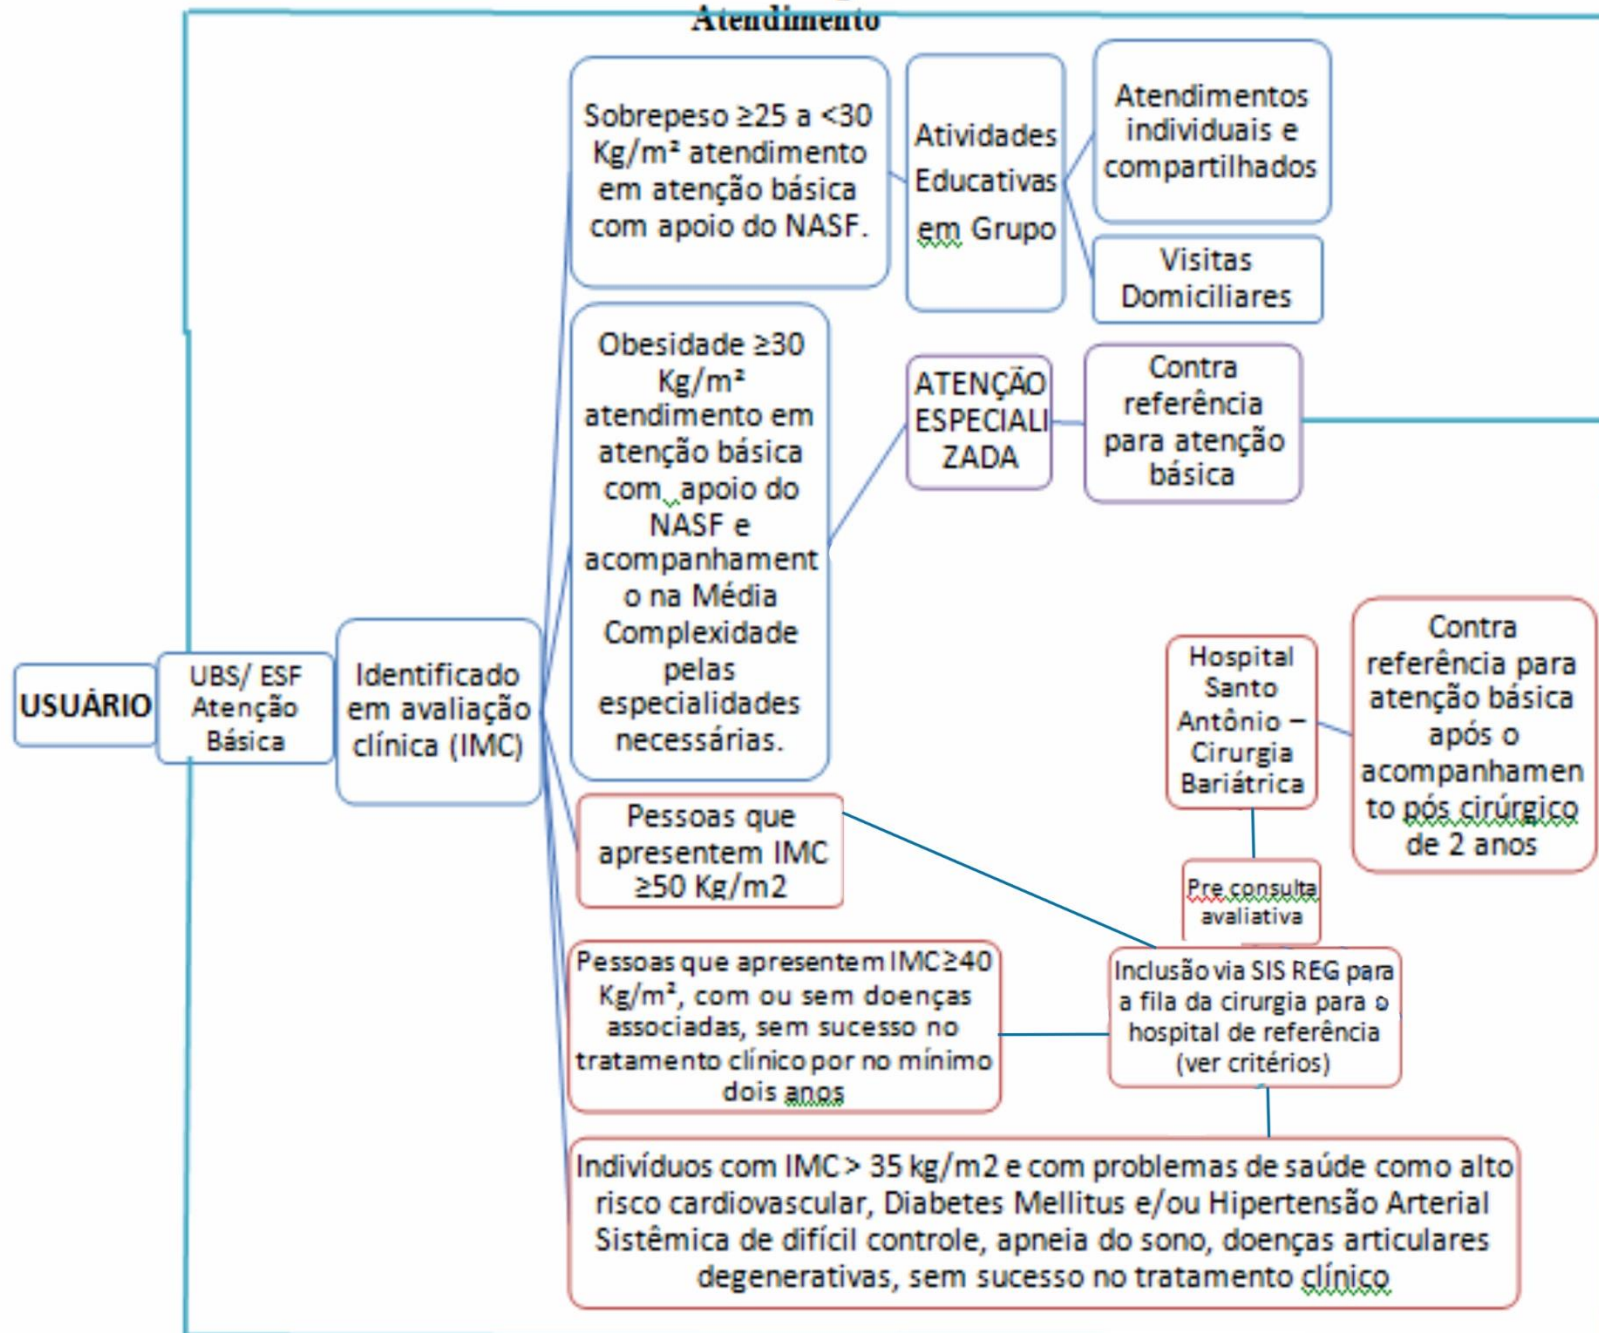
Atendimento

USUÁRIO

UBS/ ESF Atenção Básica

Identificado em avaliação clínica (IMC)

Sobrepeso ≥25 a <30 Kg/m² atendimento em atenção básica com apoio do NASF.

Atividades Educativas em Grupo

Atendimentos individuais e compartilhados

Visitas Domiciliares

Obesidade ≥30 Kg/m² atendimento em atenção básica com apoio do NASF e acompanhamento na Média Complexidade pelas especialidades necessárias.

ATENÇÃO ESPECIALIZADA

Contra referência para atenção básica

Hospital Santo Antônio – Cirurgia Bariátrica

Contra referência para atenção básica após o acompanhamento pós cirúrgico de 2 anos

Pessoas que apresentem IMC ≥50 Kg/m2

Pre consulta avaliativa

Pessoas que apresentem IMC≥40 Kg/m², com ou sem doenças associadas, sem sucesso no tratamento clínico por no mínimo dois anos

Inclusão via SIS REG para a fila da cirurgia para o hospital de referência (ver critérios)

Indivíduos com IMC > 35 kg/m2 e com problemas de saúde como alto risco cardiovascular, Diabetes Mellitus e/ou Hipertensão Arterial Sistêmica de difícil controle, apneia do sono, doenças articulares degenerativas, sem sucesso no tratamento clínico